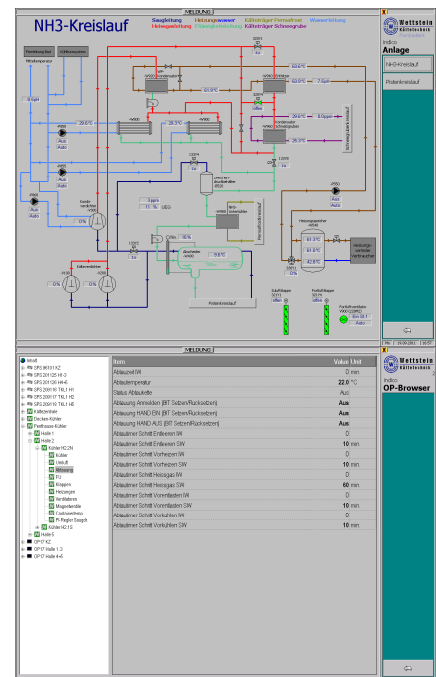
MELDUNG

NH3-Kreislauf

Saugleitung
Heißgasleitung
Heizungswasser
Flüssigkeitsleitung
Kälteträger Fernwärme
Kälteträger Schneegrube
Wasserleitung

Wettstein Kältetechnik

Indico
Anlage

NH3-Kreislauf

Pistenkreislauf

Aus
Auto

0%

Heizungsspeicher

Pistenkreislauf

MELDUNG

Wettstein Kältetechnik

Indico
OP-Browser

Intranet
SPS 2011 KZ
Kältezentrale
Decken-Kühler
Freifeuer-Kühler
Halle 1
Halle 2
Kühler
Abtauung
Heizungen
Ventilatoren
Magnetventile
Halle 5

| Item | Value | Unit |
|---|---|---|
| Abtauzeit IW | 0 | min |
| Abtautemperatur | 22.0 | °C |
| Status Abtauventile | Aus | |
| Abtauung Anmelden (Bit Setzen/Rücksetzen) | Aus | |
| Abtauung HAND EIN (Bit Setzen/Rücksetzen) | Aus | |
| Abtauung HAND AUS (Bit Setzen/Rücksetzen) | Aus | |
| Abtaudimer Schritt Entleeren IW | 0 | min |
| Abtaudimer Schritt Entleeren SW | 10 | min |
| Abtaudimer Schritt Vorheizen IW | 0 | min |
| Abtaudimer Schritt Vorheizen SW | 10 | min |
| Abtaudimer Schritt Heissgas IW | 0 | min |
| Abtaudimer Schritt Heissgas SW | 60 | min |
| Abtaudimer Schritt Vorentlasten IW | 0 | min |
| Abtaudimer Schritt Vorentlasten SW | 10 | min |
| Abtaudimer Schritt Vorkühlen IW | 0 | min |
| Abtaudimer Schritt Vorkühlen SW | 10 | min |